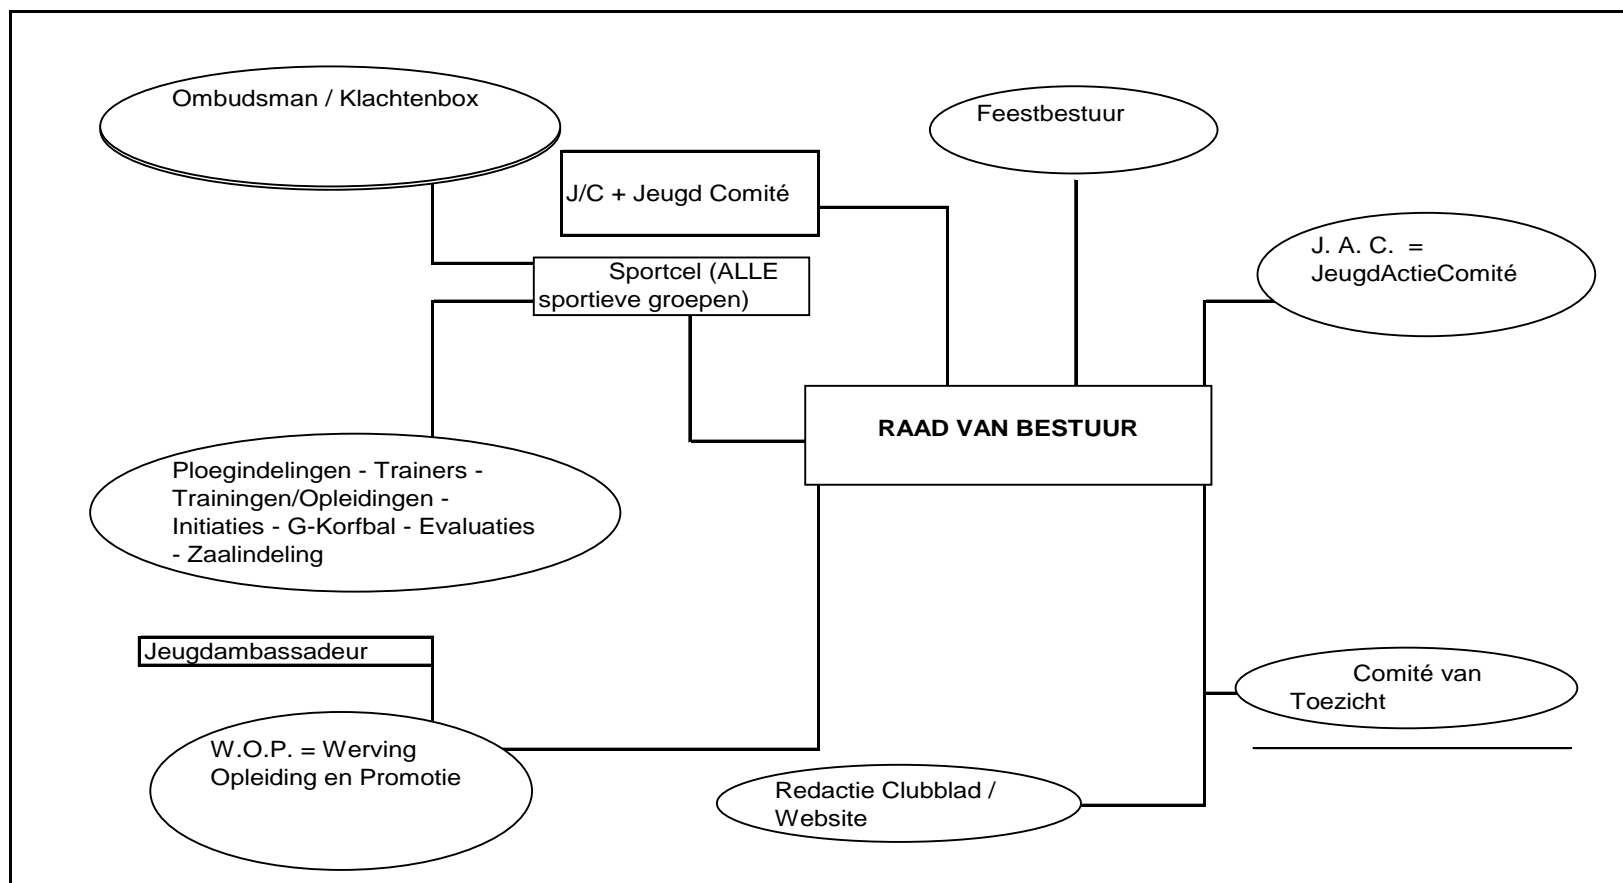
Ombudsman / Klachtenbox

Feestbestuur

J/C + Jeugd Comité

J. A. C. = JeugdActieComité

Sportcel (ALLE sportieve groepen)

RAAD VAN BESTUUR

Ploegindelingen - Trainers - Trainingen/Opleidingen - Initiaties - G-Korfbal - Evaluaties - Zaalindeling

Jeugdambassadeur

Comité van Toezicht

W.O.P. = Werving Opleiding en Promotie

Redactie Clubblad / Website